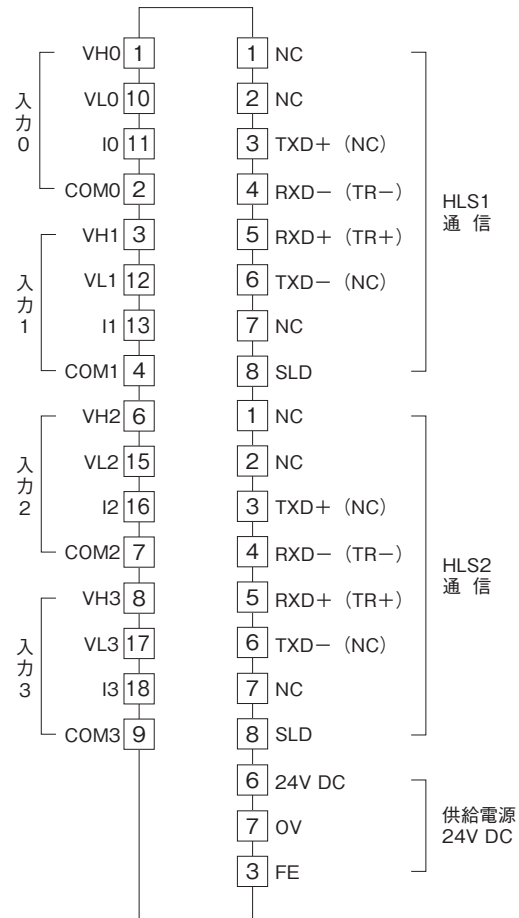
入力0
VH0 1
VL0 10
I0 11
COM0 2

入力1
VH1 3
VL1 12
I1 13
COM1 4

入力2
VH2 6
VL2 15
I2 16
COM2 7

入力3
VH3 8
VL3 17
I3 18
COM3 9

1 NC
2 NC
3 TXD＋ (NC)
4 RXD－ (TR－)
5 RXD＋ (TR＋)
6 TXD－ (NC)
7 NC
8 SLD

HLS1 通信

1 NC
2 NC
3 TXD＋ (NC)
4 RXD－ (TR－)
5 RXD＋ (TR＋)
6 TXD－ (NC)
7 NC
8 SLD

HLS2 通信

6 24V DC
7 0V
3 FE

供給電源 24V DC